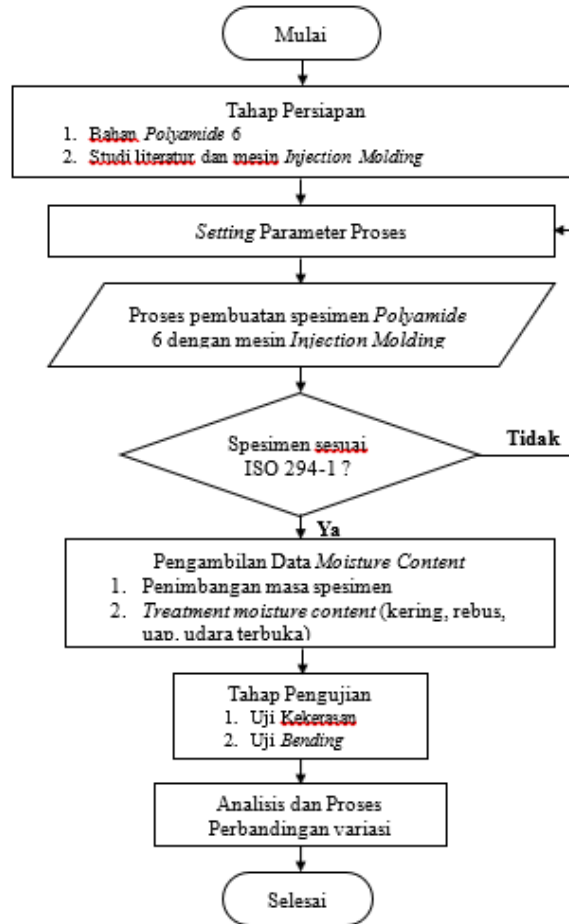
Mulai

Tahap Persiapan
1. Bahan *Polyamide* 6
2. Studi literatur dan mesin *Injection Molding*

*Setting* Parameter Proses

Proses pembuatan spesimen *Polyamide* 6 dengan mesin *Injection Molding*

Spesimen sesuai ISO 294-1 ?

Tidak

Ya

Pengambilan Data *Moisture Content*
1. Penimbangan masa spesimen
2. *Treatment moisture content* (kering, rebus, uap, udara terbuka)

Tahap Pengujian
1. Uji Kekerasan
2. Uji *Bending*

Analisis dan Proses Perbandingan variasi

Selesai